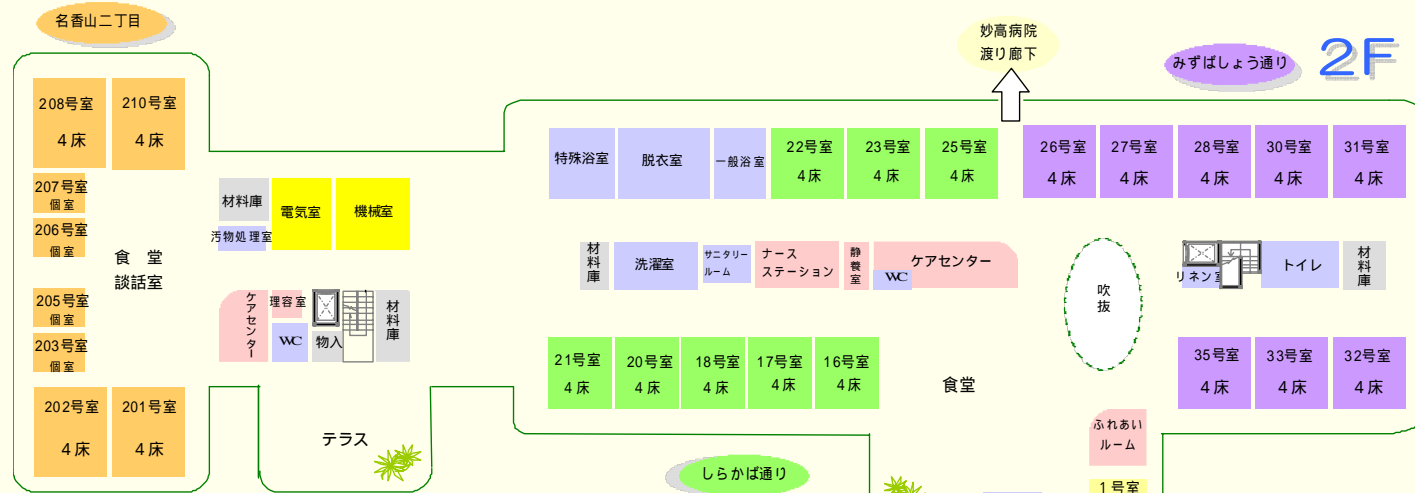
名香山二丁目

妙高病院
渡り廊下

みずばしょう通り

2F

208号室
4床

210号室
4床

207号室
個室

206号室
個室

食 堂
談話室

205号室
個室

203号室
個室

202号室
4床

201号室
4床

材料庫

汚物処理室

電気室

機械室

ケアセンター

理容室

WC

物入

材料庫

テラス

特殊浴室

脱衣室

一般浴室

22号室
4床

23号室
4床

25号室
4床

26号室
4床

27号室
4床

28号室
4床

30号室
4床

31号室
4床

材料庫

洗濯室

サニタリールーム

ナースステーション

静養室

ケアセンター

WC

吹抜

リネン室

トイレ

材料庫

21号室
4床

20号室
4床

18号室
4床

17号室
4床

16号室
4床

食堂

35号室
4床

33号室
4床

32号室
4床

ふれあいルーム

しらかば通り

1号室